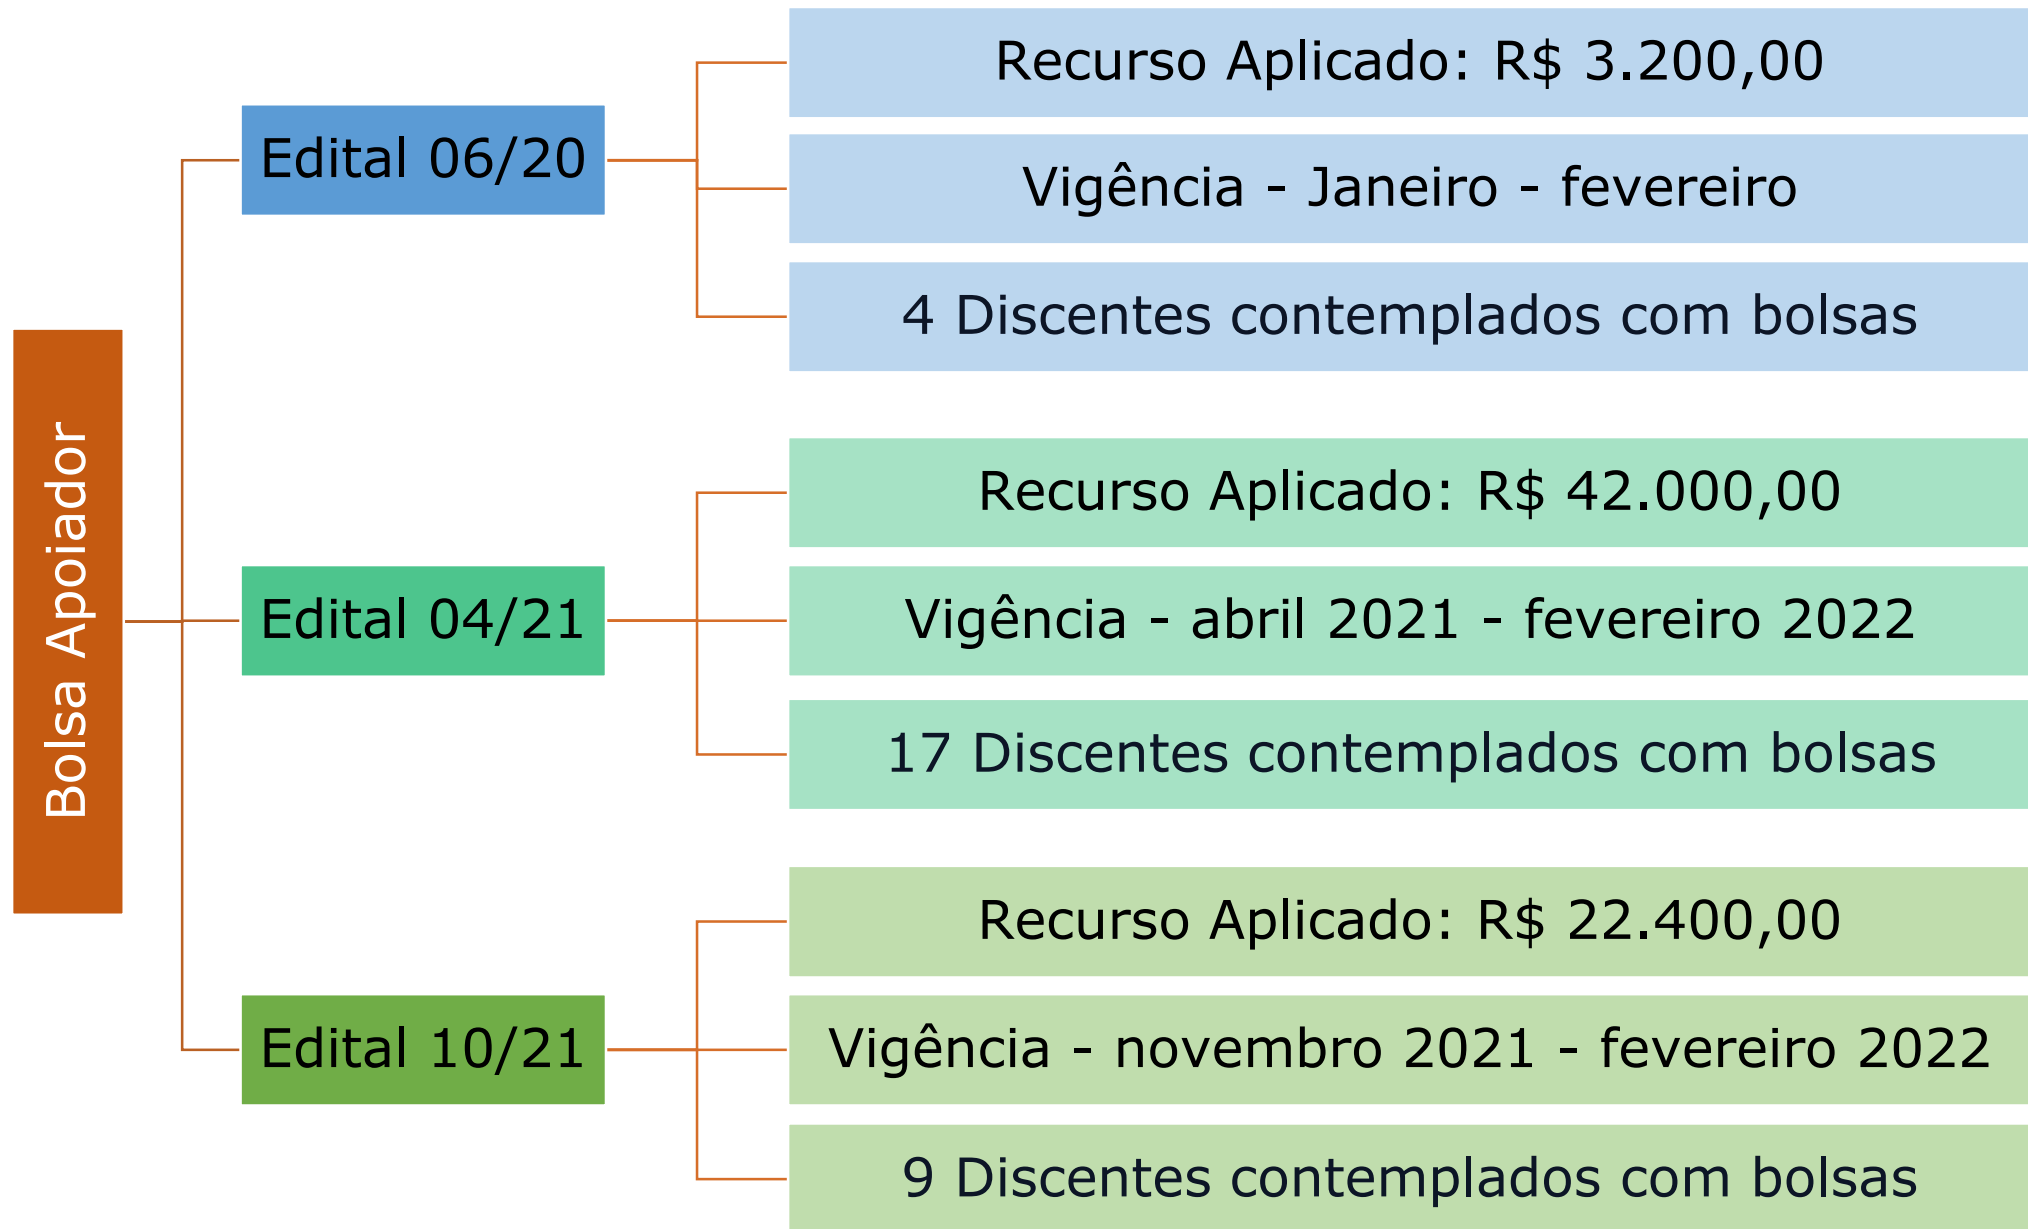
Bolsa Apoiador

Edital 06/20

Recurso Aplicado: R$ 3.200,00

Vigência - Janeiro - fevereiro

4 Discentes contemplados com bolsas

Edital 04/21

Recurso Aplicado: R$ 42.000,00

Vigência - abril 2021 - fevereiro 2022

17 Discentes contemplados com bolsas

Edital 10/21

Recurso Aplicado: R$ 22.400,00

Vigência - novembro 2021 - fevereiro 2022

9 Discentes contemplados com bolsas